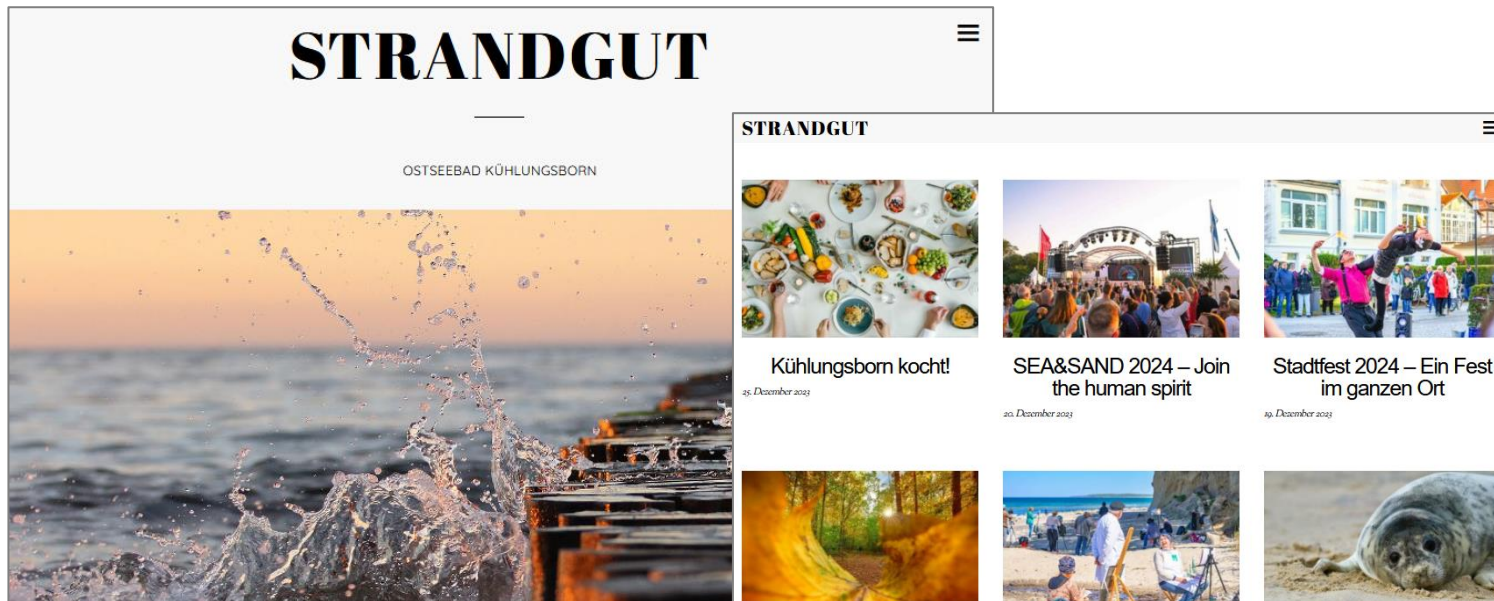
STRANDGUT

OSTSEEBAD KÜHLUNGSBORN

STRANDGUT

Kühlungsborn kocht!

25. Dezember 2023

SEA&SAND 2024 – Join the human spirit

20. Dezember 2023

Stadtfest 2024 – Ein Fest im ganzen Ort

19. Dezember 2023